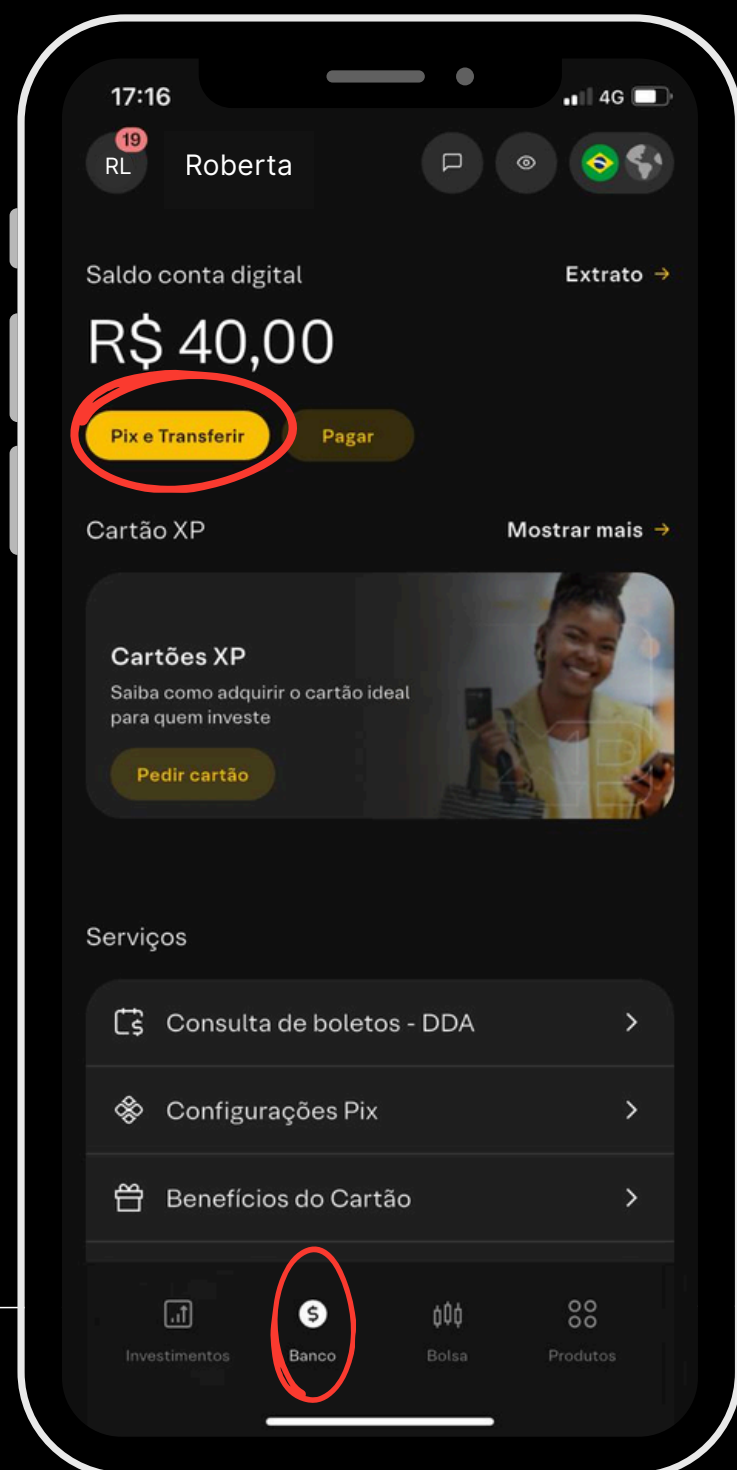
17:16
4G

19
RL
Roberta

Saldo conta digital
Extrato →
R$ 40,00
Pix e Transferir
Pagar

Cartão XP
Mostrar mais →

Cartões XP
Saiba como adquirir o cartão ideal para quem investe
Pedir cartão

Serviços
Consulta de boletos - DDA
Configurações Pix
Benefícios do Cartão

Investimentos
Banco
Bolsa
Produtos